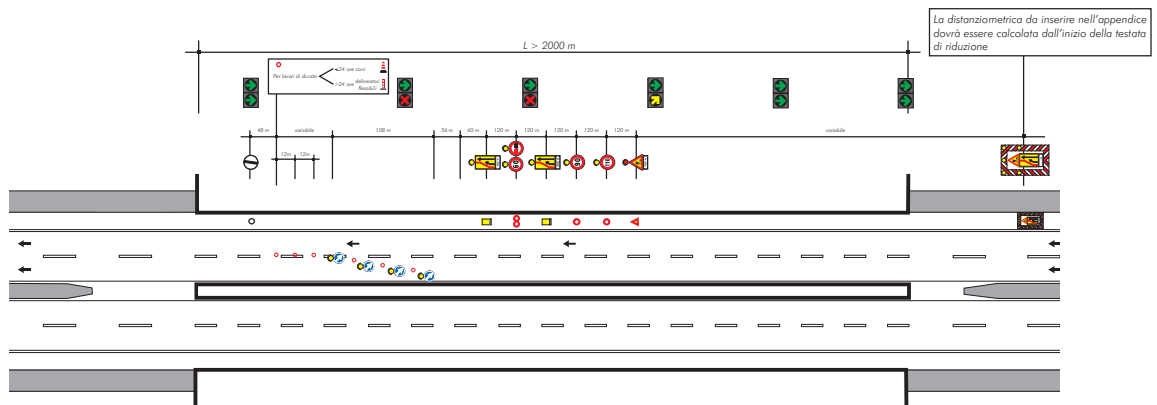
La distanziometrica da inserire nell'appendice dovrà essere calcolata dall'inizio della testata di riduzione

L > 2000 m

Per lavori di durata <24 ore coni
>24 ore delineatori flessibili

48 m
variabile
108 m
36 m
60 m
120 m
120 m
120 m
120 m
120 m
variabile

12m
12m